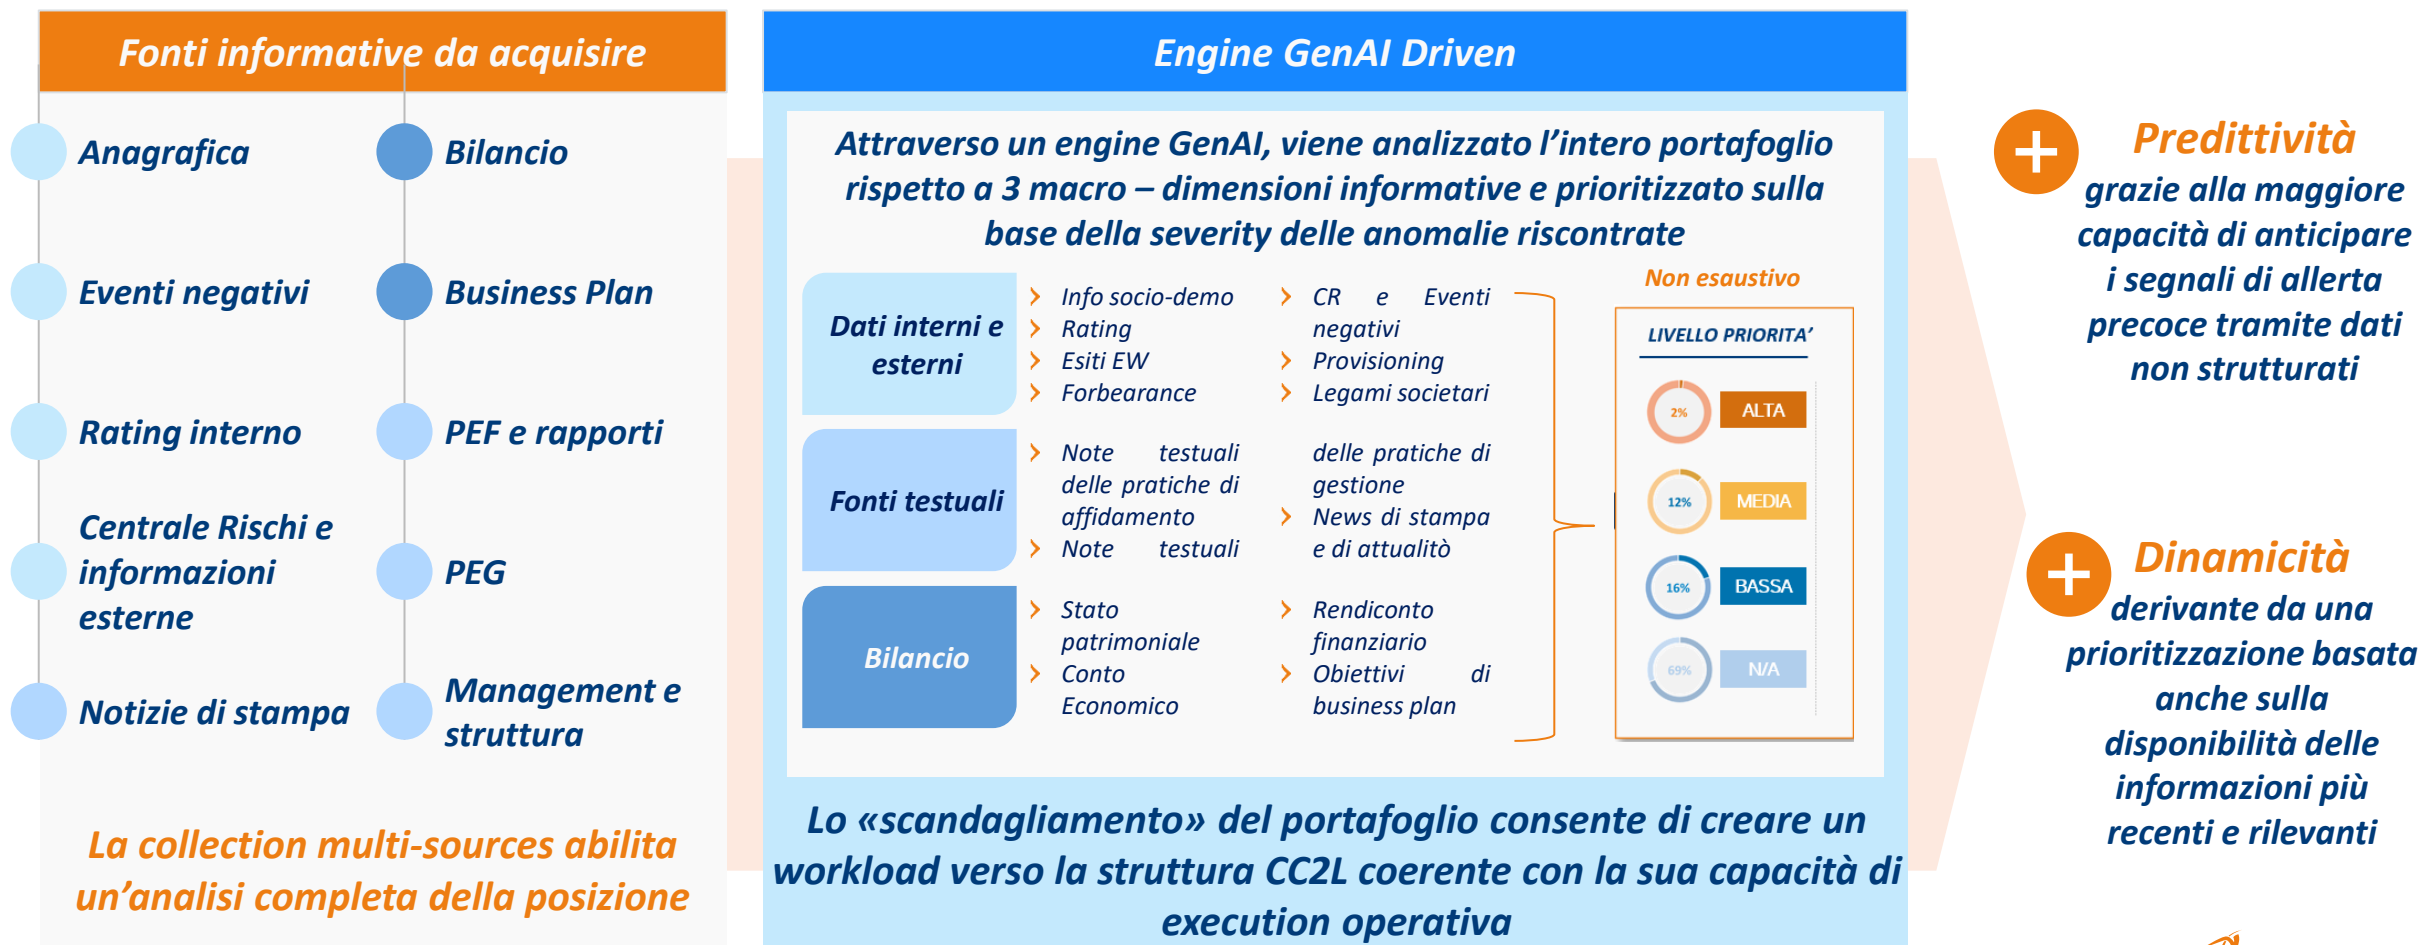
Fonti informative da acquisire

Anagrafica

Bilancio

Eventi negativi

Business Plan

Rating interno

PEF e rapporti

Centrale Rischi e informazioni esterne

PEG

Notizie di stampa

Management e struttura

La collection multi-sources abilita un'analisi completa della posizione

Engine GenAI Driven

Attraverso un engine GenAI, viene analizzato l'intero portafoglio rispetto a 3 macro – dimensioni informative e prioritizzato sulla base della severity delle anomalie riscontrate

Dati interni e esterni

› Info socio-demo
› Rating
› Esiti EW
› Forbearance

› CR e Eventi negativi
› Provisioning
› Legami societari

Fonti testuali

› Note testuali delle pratiche di affidamento
› Note testuali delle pratiche di gestione
› News di stampa e di attualità

Bilancio

› Stato patrimoniale
› Conto Economico

› Rendiconto finanziario
› Obiettivi di business plan

Non esaustivo

LIVELLO PRIORITA'

2% ALTA

12% MEDIA

16% BASSA

69% N/A

Lo «scandagliamento» del portafoglio consente di creare un workload verso la struttura CC2L coerente con la sua capacità di execution operativa

Predittività
grazie alla maggiore capacità di anticipare i segnali di allerta precoce tramite dati non strutturati

Dinamicità
derivante da una prioritizzazione basata anche sulla disponibilità delle informazioni più recenti e rilevanti